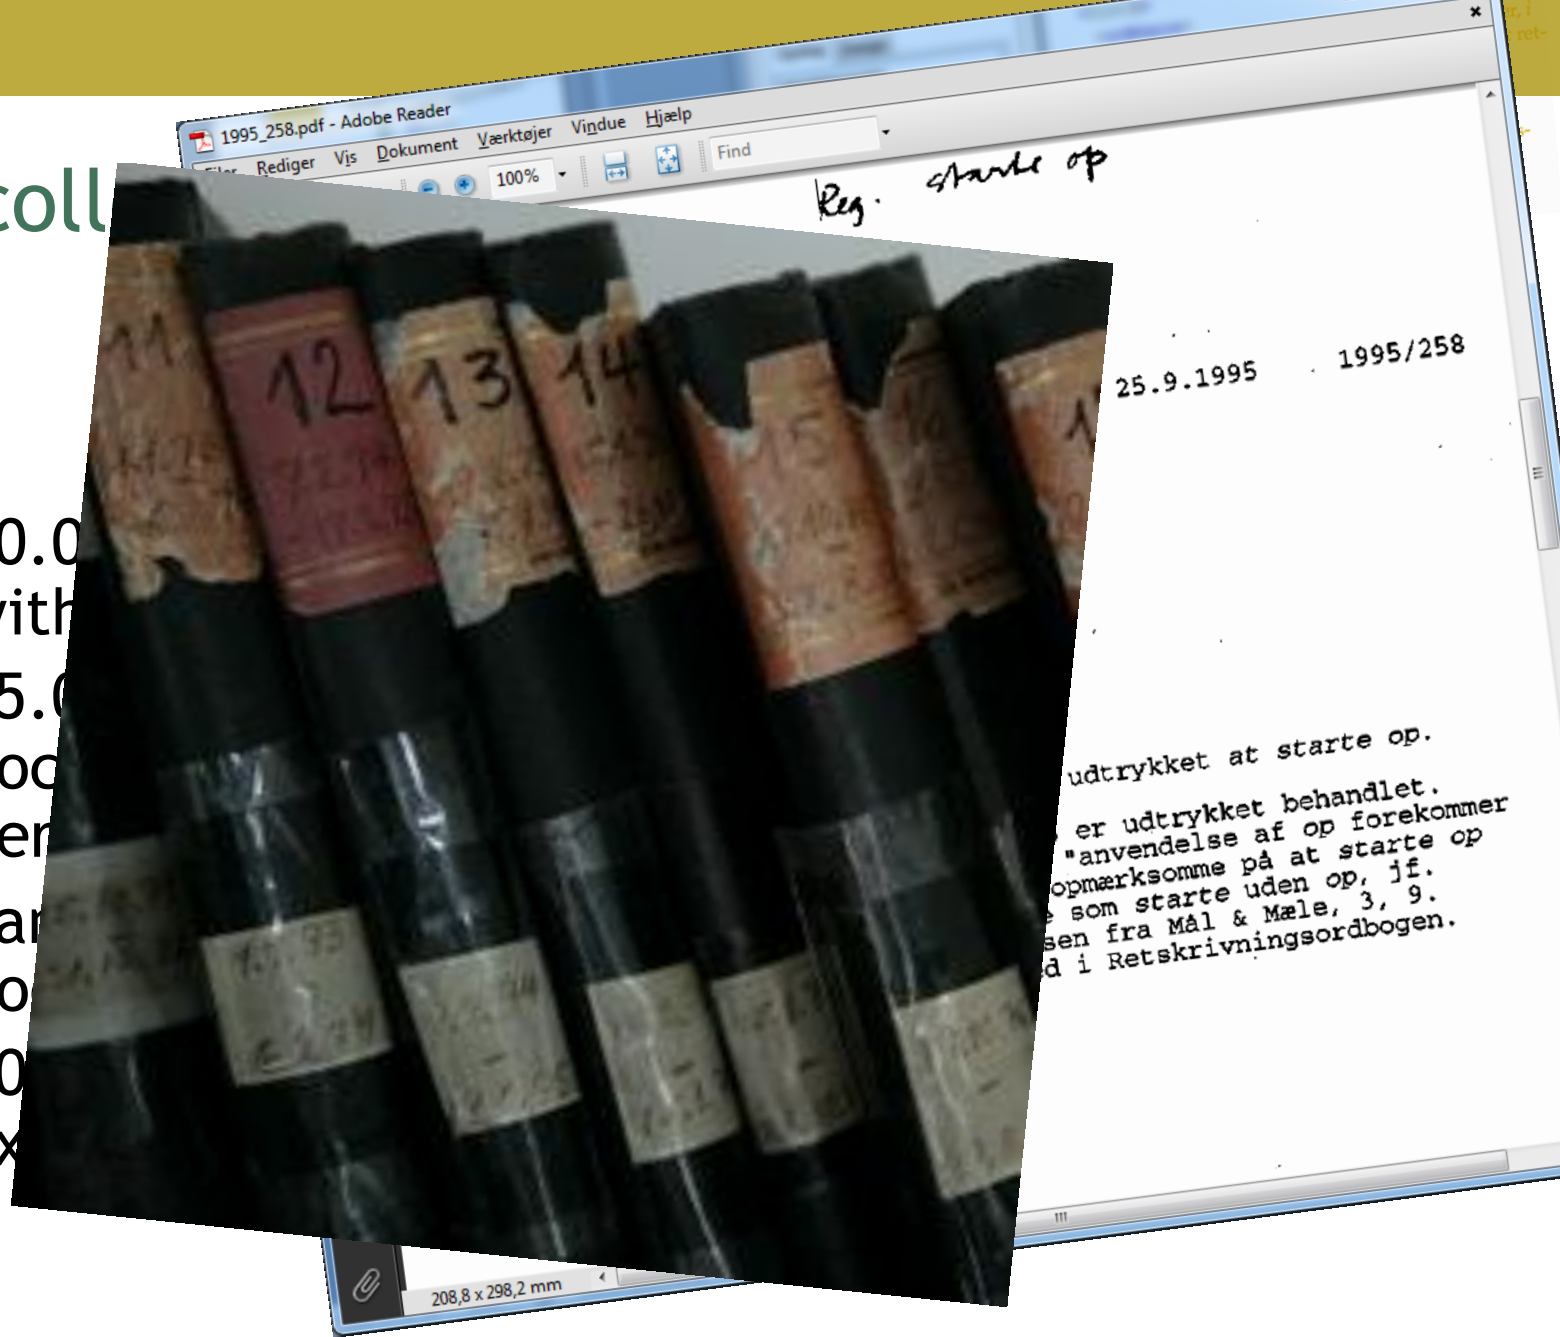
coll

0.0
ith
5.0
oc
en
ar
o
0
x

1995_258.pdf - Adobe Reader
Filer Rediger Vis Dokument Værktøjer Vindue Hjælp
100%
Find

Reg. starte op

25.9.1995 1995/258

udtrykket at starte op.
er udtrykket behandlet.
"anvendelse af op forekommer
opmærksomme på at starte op
som starte uden op, jf.
sen fra Mål & Mæle, 3, 9.
d i Retskrivningsordbogen.

208,8 x 298,2 mm

12
13
14